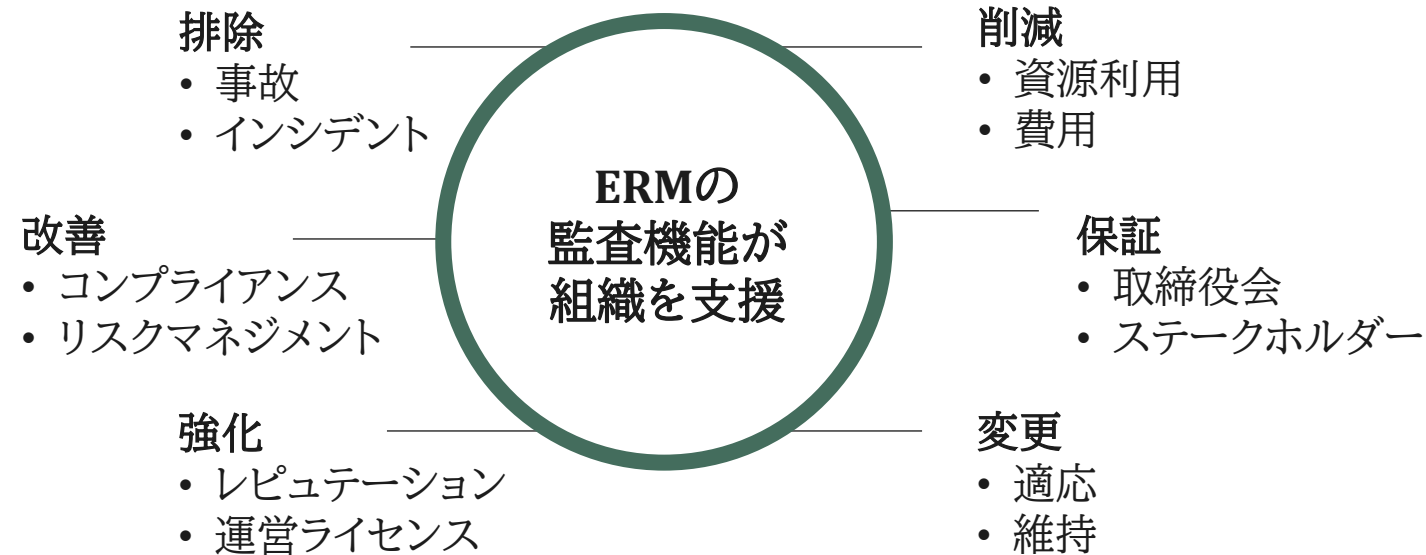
排除
• 事故
• インシデント

削減
• 資源利用
• 費用

ERMの
監査機能が
組織を支援

改善
• コンプライアンス
• リスクマネジメント

保証
• 取締役会
• ステークホルダー

強化
• レピュテーション
• 運営ライセンス

変更
• 適応
• 維持